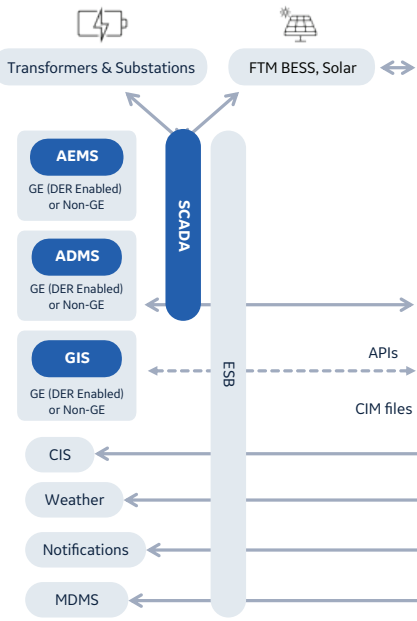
Transformers & Substations

FTM BESS, Solar

AEMS
GE (DER Enabled) or Non-GE

ADMS
GE (DER Enabled) or Non-GE

GIS
GE (DER Enabled) or Non-GE

SCADA

ESB

APIs

CIM files

CIS

Weather

Notifications

MDMS